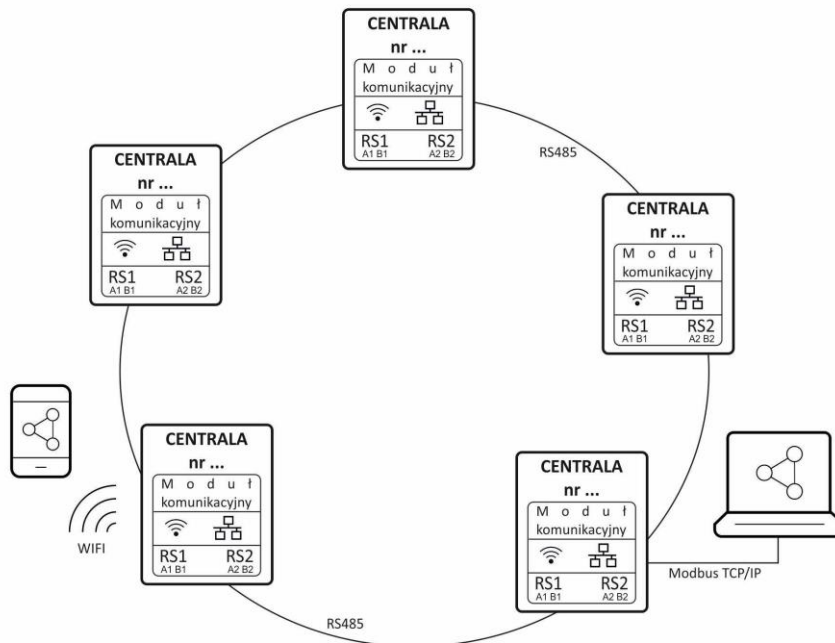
CENTRALA
nr ...
M o d u ł
komunikacyjny
RS1
A1 B1
RS2
A2 B2

RS485

CENTRALA
nr ...
M o d u ł
komunikacyjny
RS1
A1 B1
RS2
A2 B2

CENTRALA
nr ...
M o d u ł
komunikacyjny
RS1
A1 B1
RS2
A2 B2

CENTRALA
nr ...
M o d u ł
komunikacyjny
RS1
A1 B1
RS2
A2 B2

WIFI

CENTRALA
nr ...
M o d u ł
komunikacyjny
RS1
A1 B1
RS2
A2 B2

Modbus TCP/IP

RS485